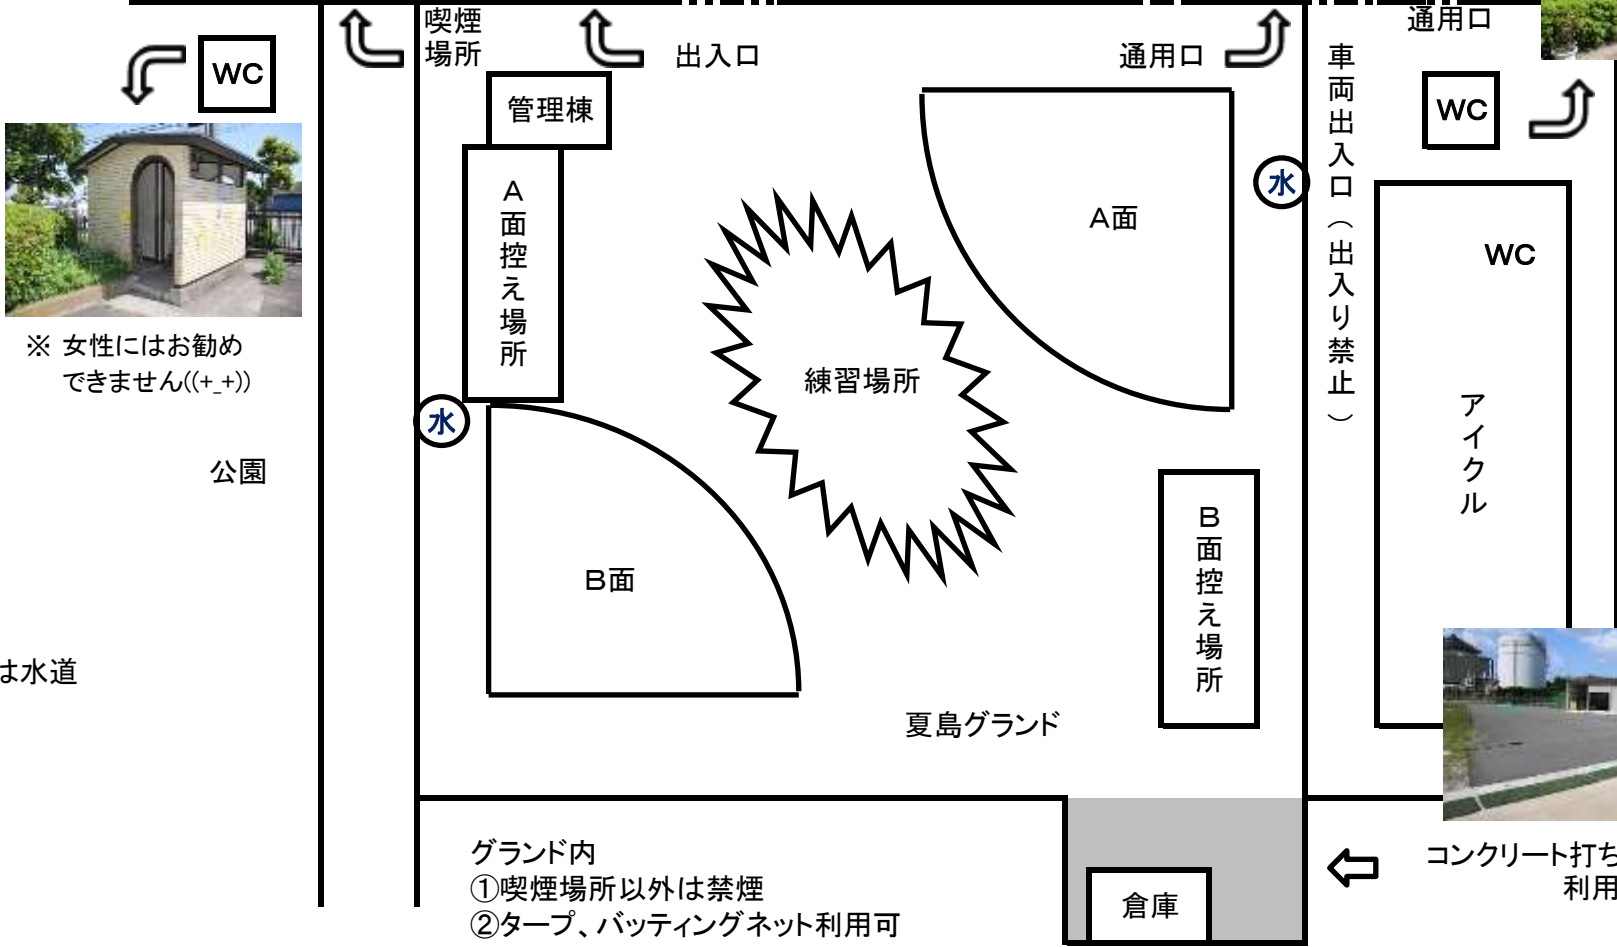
喫煙場所

出入口

通用口

通用口

WC

管理棟

A面控え場所

車両出入口（出入り禁止）

WC

水

A面

WC

※ 女性にはお勧めできません((+_+))

練習場所

水

アイクル

公園

B面

B面控え場所

は水道

夏島グランド

グランド内
①喫煙場所以外は禁煙
②タープ、バッティングネット利用可

倉庫

コンクリート打ち
利用